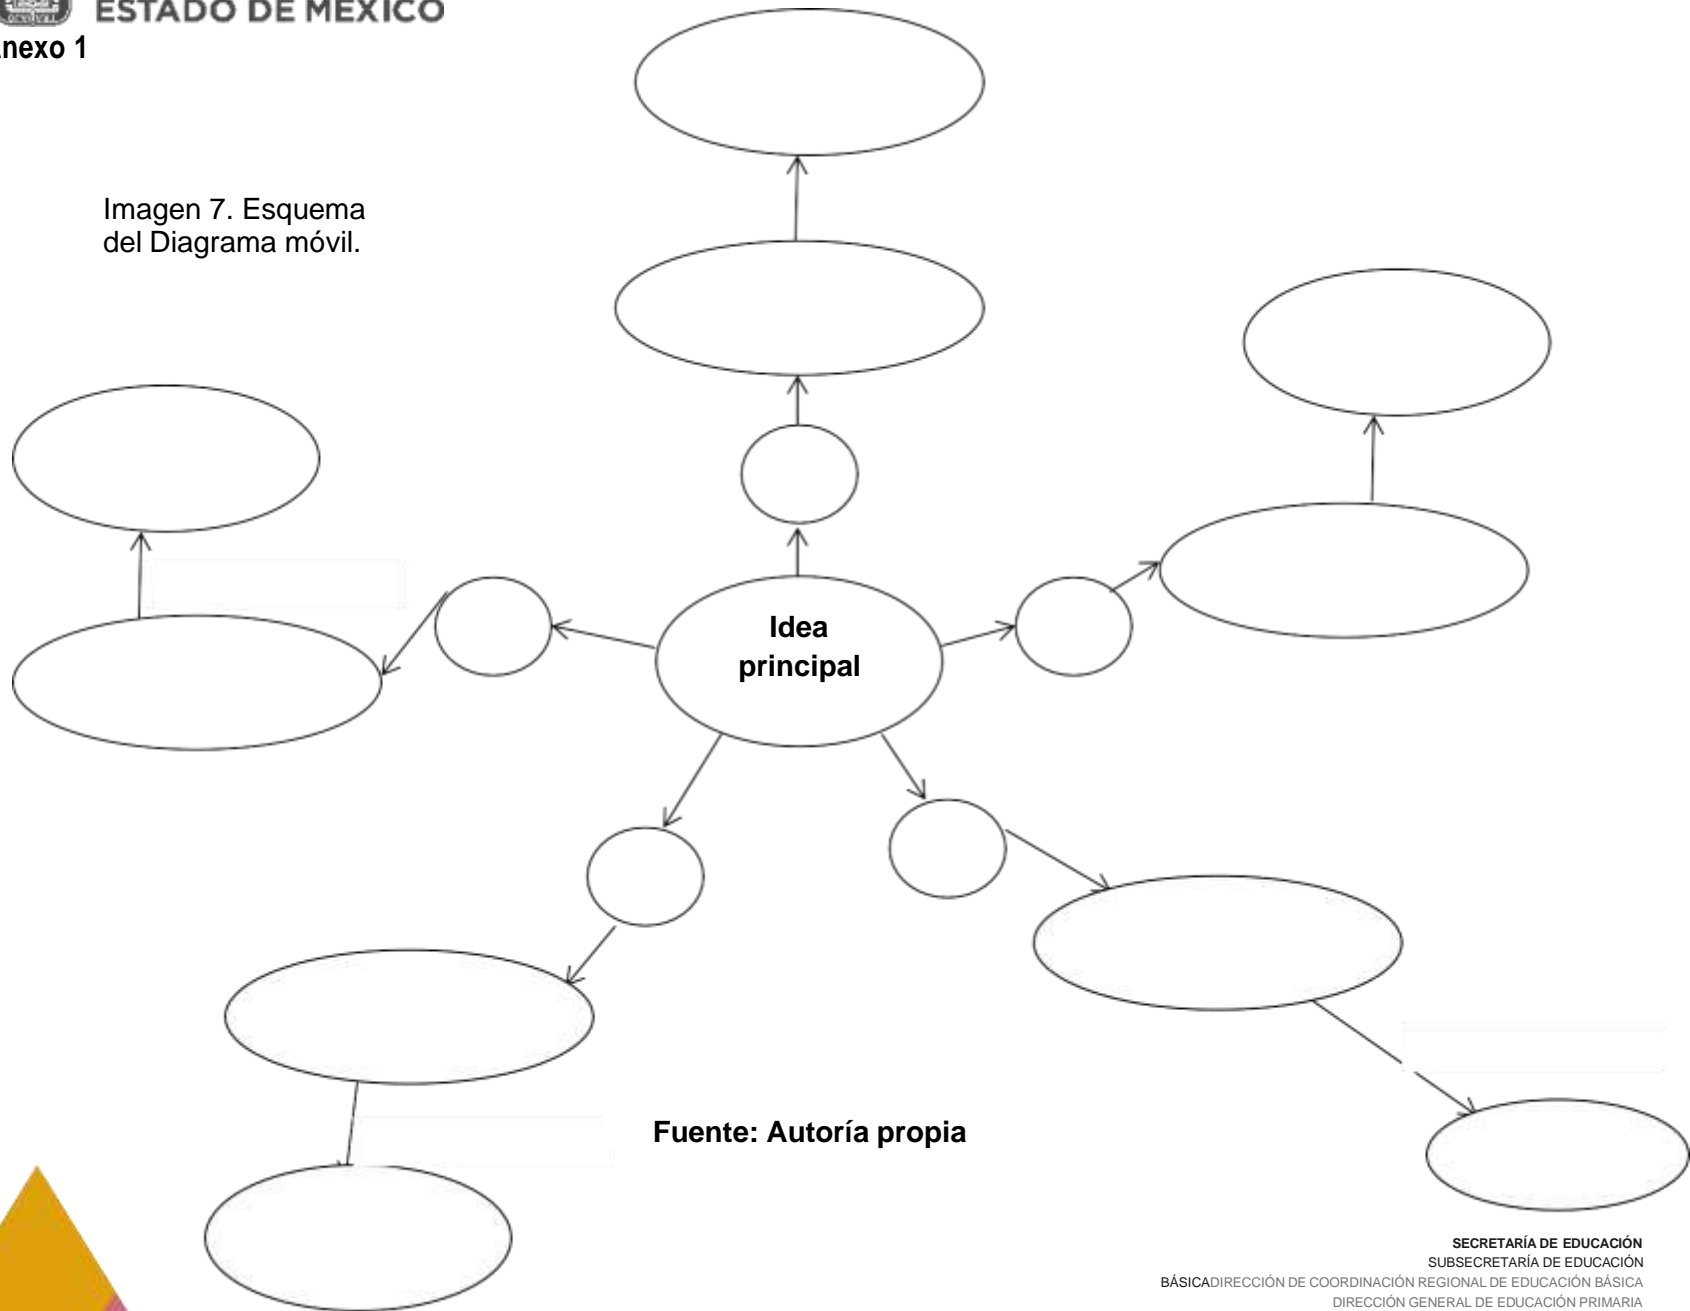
ESTADO DE MÉXICO
nexo 1

Imagen 7. Esquema del Diagrama móvil.

Idea principal

Fuente: Autoría propia

SECRETARÍA DE EDUCACIÓN
SUBSECRETARÍA DE EDUCACIÓN
BÁSICADIRECCIÓN DE COORDINACIÓN REGIONAL DE EDUCACIÓN BÁSICA
DIRECCIÓN GENERAL DE EDUCACIÓN PRIMARIA